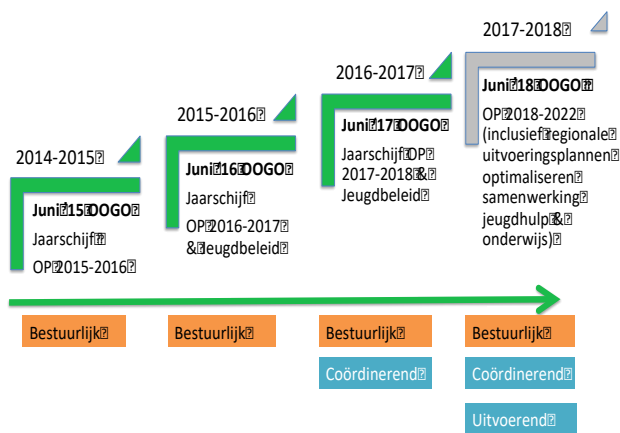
2014-2015

Juni 15 DOGO

Jaarschijf

OP 2015-2016

2015-2016

Juni 16 DOGO

Jaarschijf

OP 2016-2017 & Jeugdbeleid

2016-2017

Juni 17 DOGO

Jaarschijf OP 2017-2018 & Jeugdbeleid

2017-2018

Juni 18 DOGO

OP 2018-2022 (inclusief regionale uitvoeringsplannen optimaliseren samenwerking jeugdhulp & onderwijs)

Bestuurlijk

Bestuurlijk

Bestuurlijk

Coördinerend

Bestuurlijk

Coördinerend

Uitvoerend